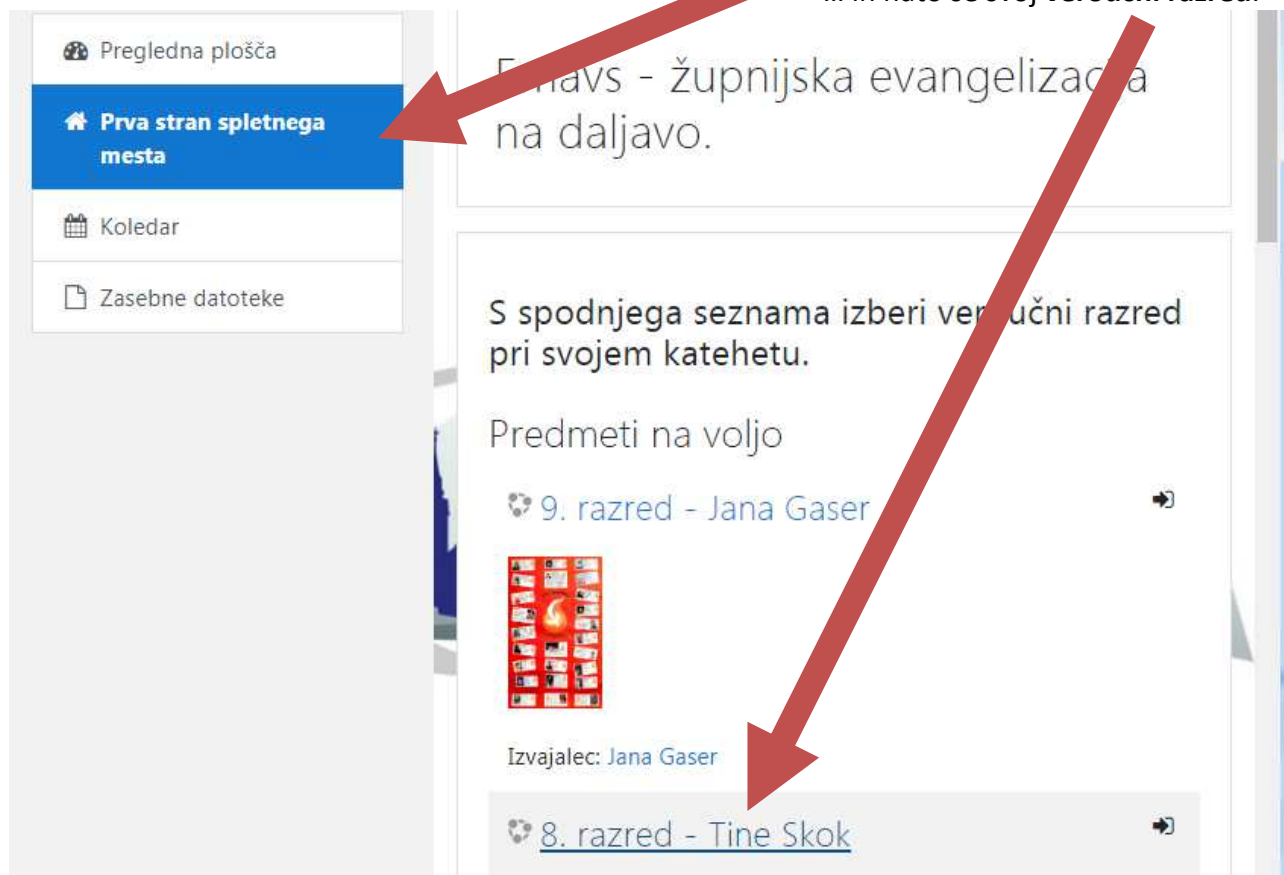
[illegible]

Pregledna plošča

Prva stran spletnega mesta

Koledar

Zasebne datoteke

E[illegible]avs - župnijska evangeliza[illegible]a na daljavo.

S spodnjega seznama izberi ver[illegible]učni razred pri svojem katehetu.

Predmeti na voljo

9. razred - Jana Gaser

Izvajalec: Jana Gaser

8. razred - Tine Skok